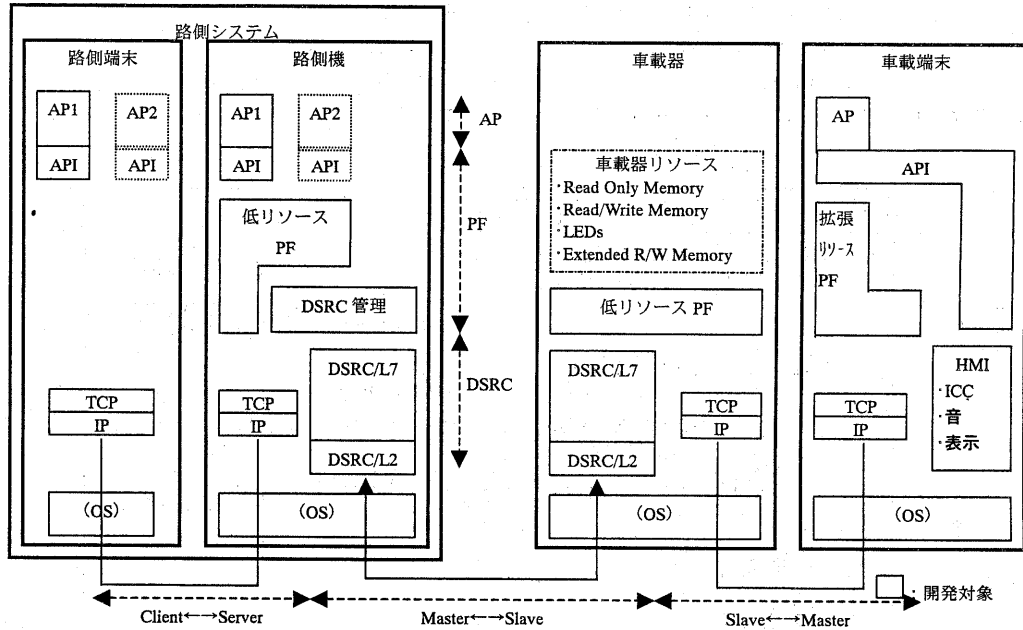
路側システム

路側端末

AP1

AP2

API

API

TCP

IP

(OS)

路側機

AP1

AP2

API

API

低リソース

PF

DSRC 管理

TCP

IP

DSRC/L7

DSRC/L2

(OS)

AP

PF

DSRC

車載器

車載器リソース
·Read Only Memory
·Read/Write Memory
·LEDs
·Extended R/W Memory

低リソース PF

DSRC/L7

DSRC/L2

TCP

IP

(OS)

車載端末

AP

API

拡張
リソース
PF

HMI
·ICC
·音
·表示

TCP

IP

(OS)

Client←→Server

Master←→Slave

Slave←→Master

: 開発対象